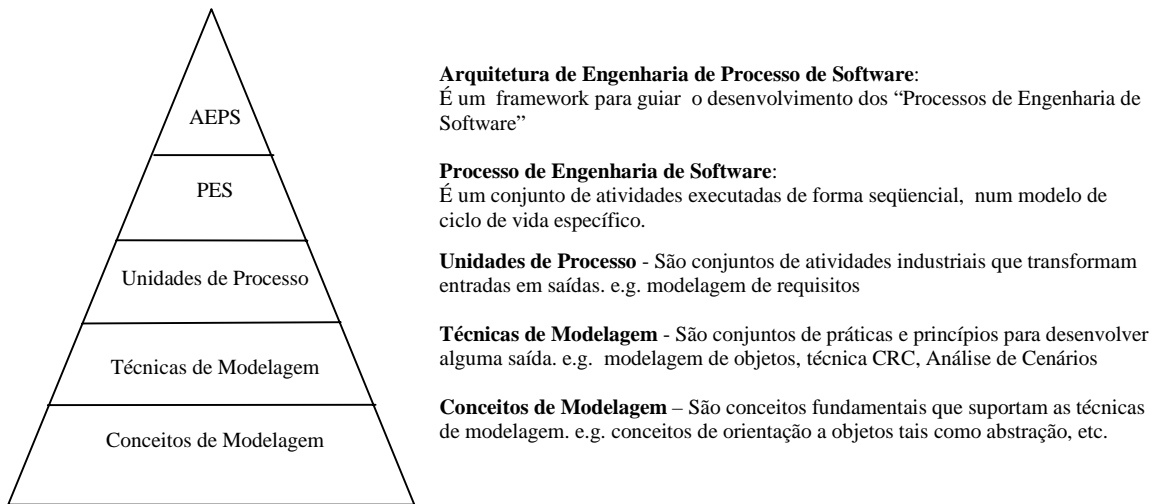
AEPS

PES

Unidades de Processo

Técnicas de Modelagem

Conceitos de Modelagem

**Arquitetura de Engenharia de Processo de Software**:
É um framework para guiar o desenvolvimento dos "Processos de Engenharia de Software"

**Processo de Engenharia de Software**:
É um conjunto de atividades executadas de forma seqüencial, num modelo de ciclo de vida específico.

**Unidades de Processo** - São conjuntos de atividades industriais que transformam entradas em saídas. e.g. modelagem de requisitos

**Técnicas de Modelagem** - São conjuntos de práticas e princípios para desenvolver alguma saída. e.g. modelagem de objetos, técnica CRC, Análise de Cenários

**Conceitos de Modelagem** – São conceitos fundamentais que suportam as técnicas de modelagem. e.g. conceitos de orientação a objetos tais como abstração, etc.